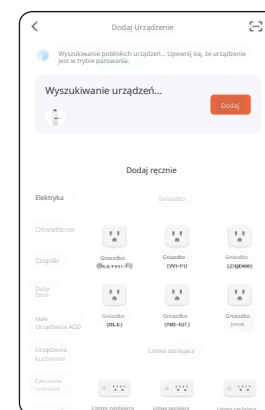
Dodaj Urządzenie

Wyszukiwanie pobliskich urządzeń... Upewnij się, że urządzenie jest w trybie parowania.

Wyszukiwanie urządzeń...

Dodaj

Dodaj ręcznie

Elektryka

Gniazdko

Oświetlenie

Czujniki

Gniazdko (BLE+Wi-Fi)

Gniazdko (Wi-Fi)

Gniazdko (Zigbee)

Duży Dom-

Małe Urządzenia AGD

Gniazdko (BLE)

Gniazdko (NB-IoT)

Gniazdko (inne)

Urządzenia kuchenne

Listwa zasilająca

Ćwiczenia zdrowie

Listwa zasilająca

Listwa zasilająca

Listwa zasilająca